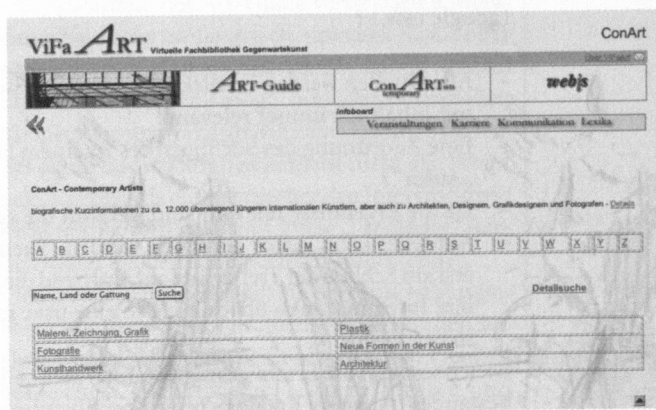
ViFa ART Virtuelle Fachbibliothek Gegenwartskunst

ConArt

Über ViFaArt

ART-Guide

ConARTen

webjs

Infoboard

Veranstaltungen Karriere Kommunikation Lexika

«

ConArt - Contemporary Artists

biografische Kurzinformationen zu ca. 12.000 überwiegend jüngeren internationalen Künstlern, aber auch zu Architekten, Designern, Grafikdesignern und Fotografen - Details

A B C D E F G H I J K L M N O P Q R S T U V W X Y Z

Name, Land oder Gattung Suche

Detailsuche

| Malerei, Zeichnung, Grafik | Plastik |
|---|---|
| Fotografie | Neue Formen in der Kunst |
| Kunsthandwerk | Architektur |